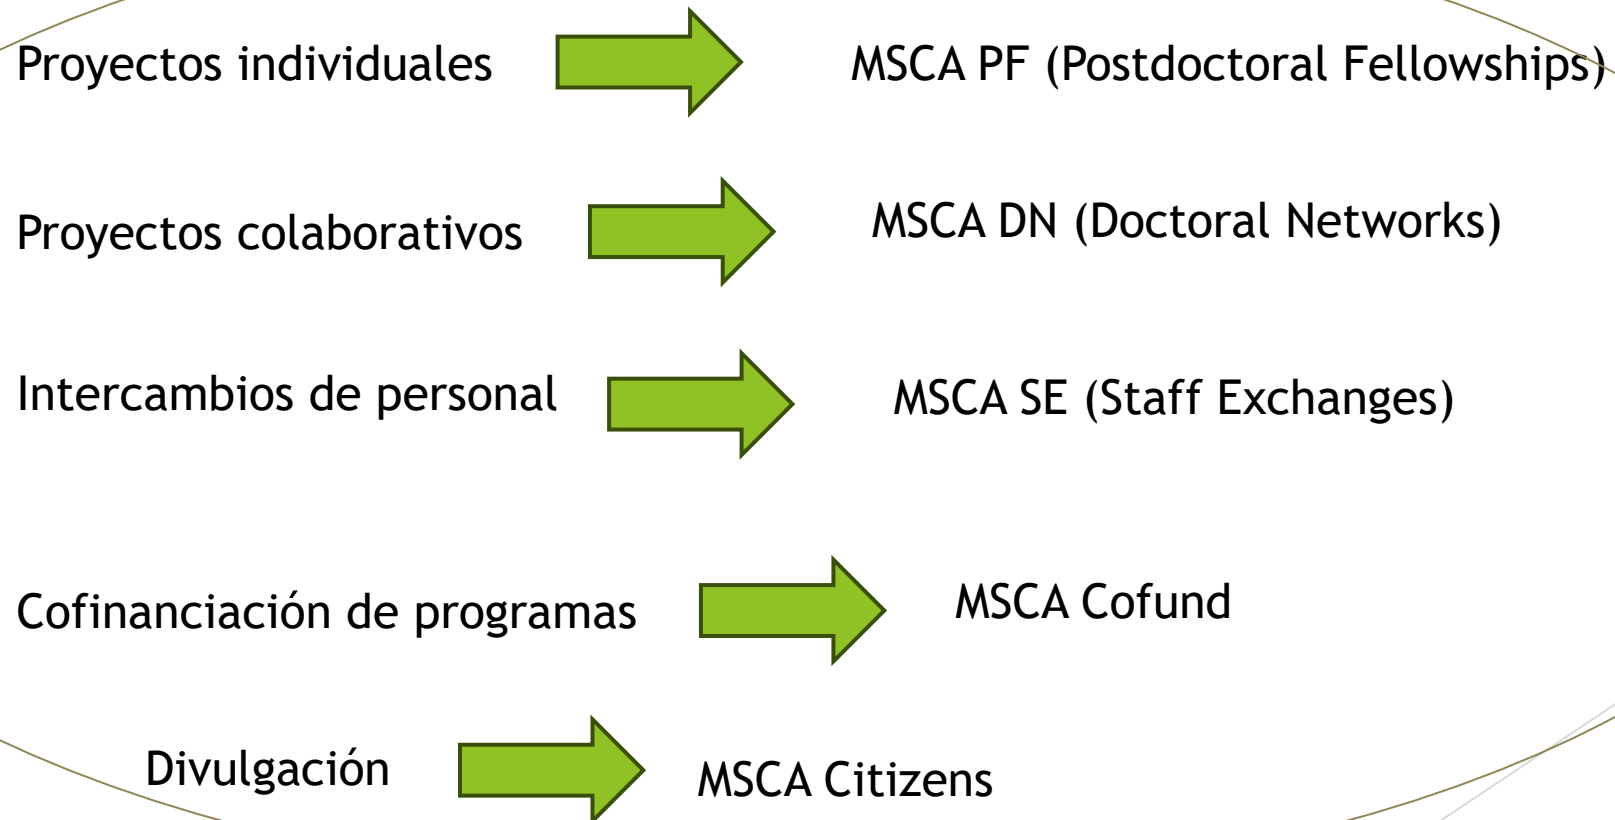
Proyectos individuales

MSCA PF (Postdoctoral Fellowships)

Proyectos colaborativos

MSCA DN (Doctoral Networks)

Intercambios de personal

MSCA SE (Staff Exchanges)

Cofinanciación de programas

MSCA Cofund

Divulgación

MSCA Citizens